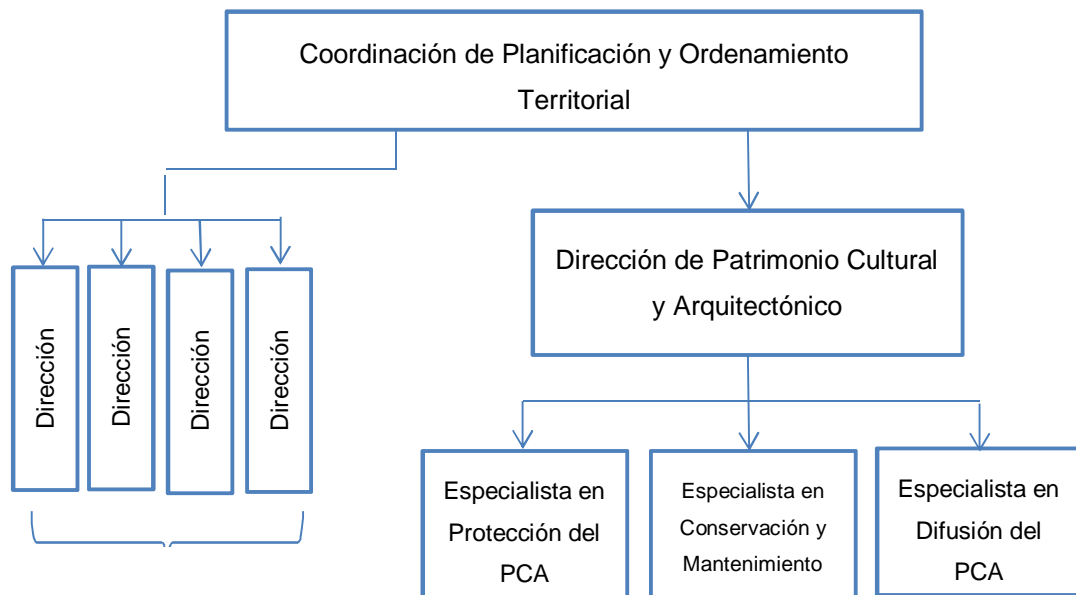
Coordinación de Planificación y Ordenamiento Territorial

Dirección

Dirección

Dirección

Dirección

Dirección de Patrimonio Cultural y Arquitectónico

Especialista en Protección del PCA

Especialista en Conservación y Mantenimiento

Especialista en Difusión del PCA